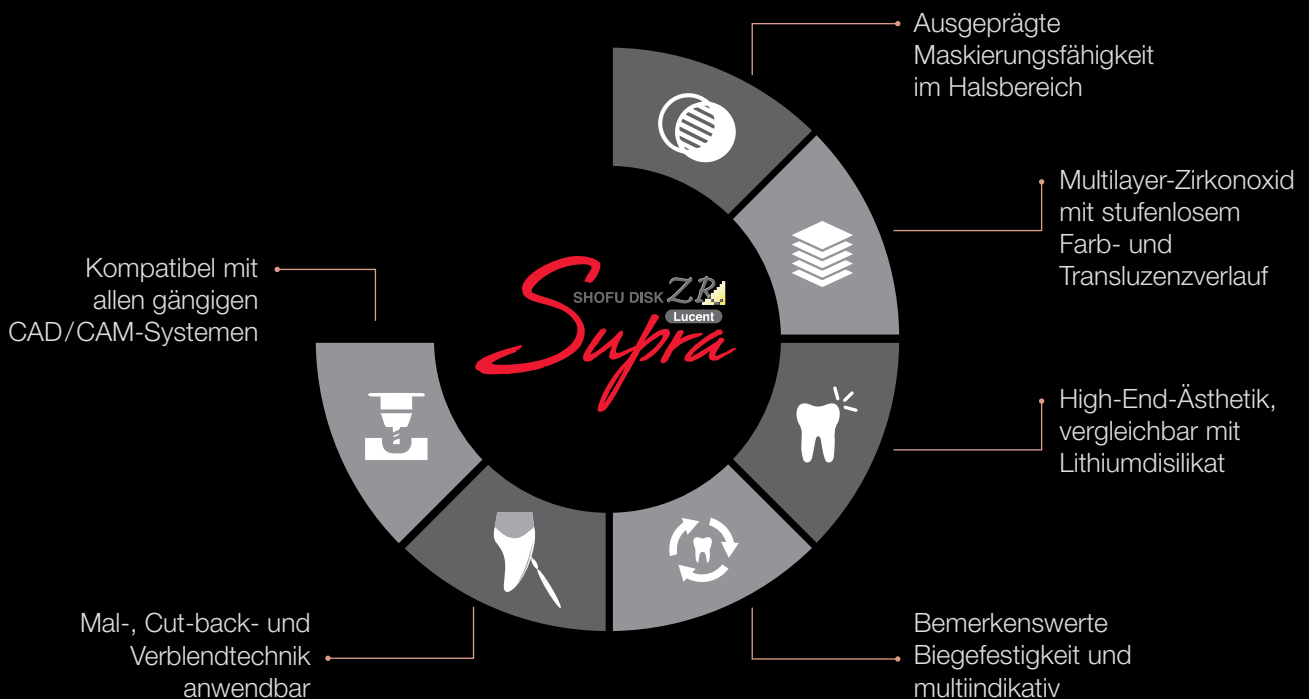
Ausgeprägte Maskierungsfähigkeit im Halsbereich

Multilayer-Zirkonoxid mit stufenlosem Farb- und Transluzenzverlauf

High-End-Ästhetik, vergleichbar mit Lithiumdisilikat

Bemerkenswerte Biegefestigkeit und multiindikativ

Mal-, Cut-back- und Verblendtechnik anwendbar

Kompatibel mit allen gängigen CAD/CAM-Systemen

SHOFU DISK ZR Lucent Supra